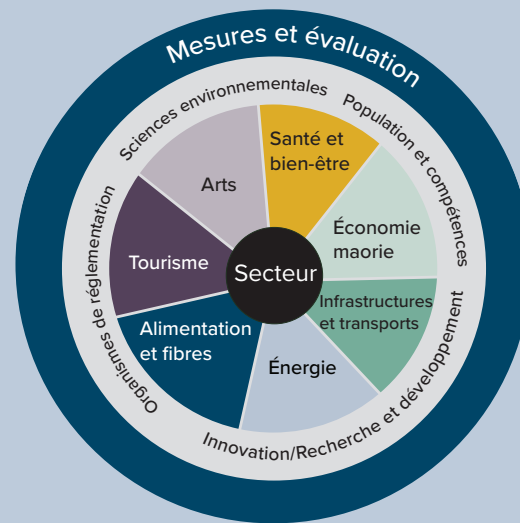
Mesures et évaluation

Sciences environnementales

Population et compétences

Innovation/Recherche et développement

Organismes de réglementation

Secteur

Arts

Santé et bien-être

Économie maorie

Infrastructures et transports

Énergie

Alimentation et fibres

Tourisme